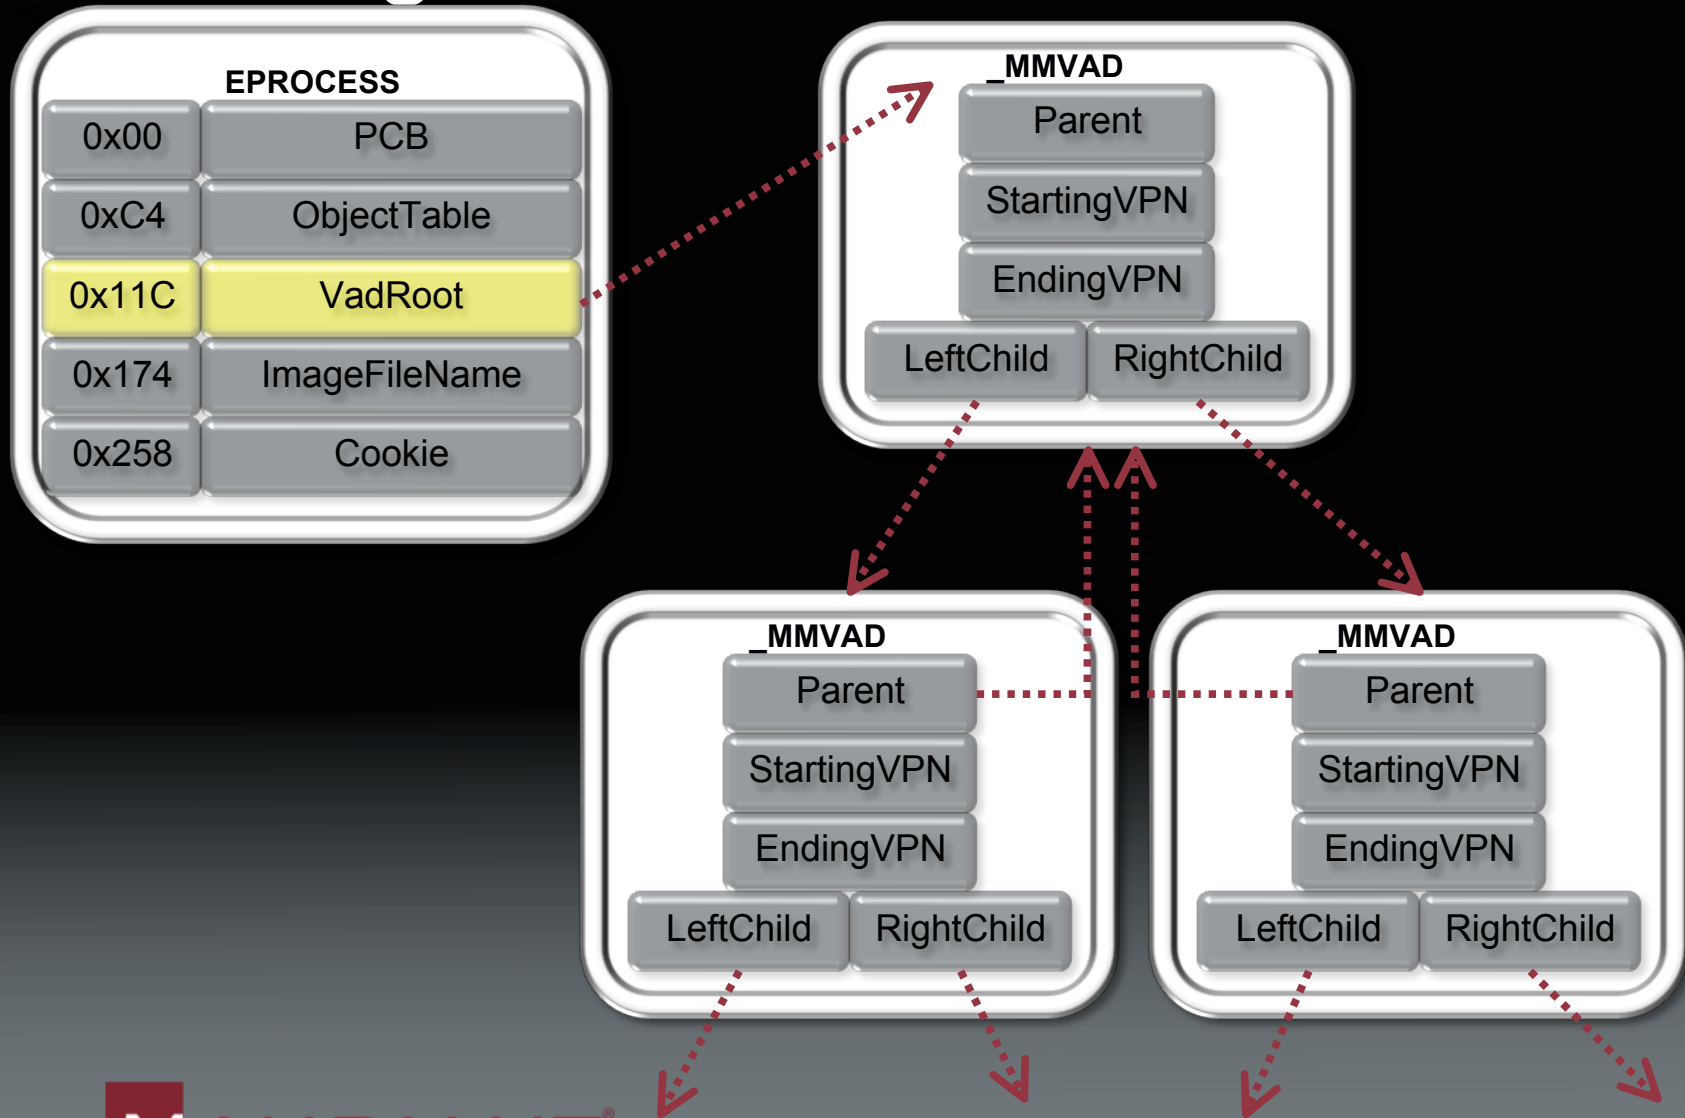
EPROCESS

| 0x00 | PCB |
|---|---|
| 0xC4 | ObjectTable |
| 0x11C | VadRoot |
| 0x174 | ImageFileName |
| 0x258 | Cookie |

_MMVAD
Parent
StartingVPN
EndingVPN
LeftChild RightChild

_MMVAD
Parent
StartingVPN
EndingVPN
LeftChild RightChild

_MMVAD
Parent
StartingVPN
EndingVPN
LeftChild RightChild